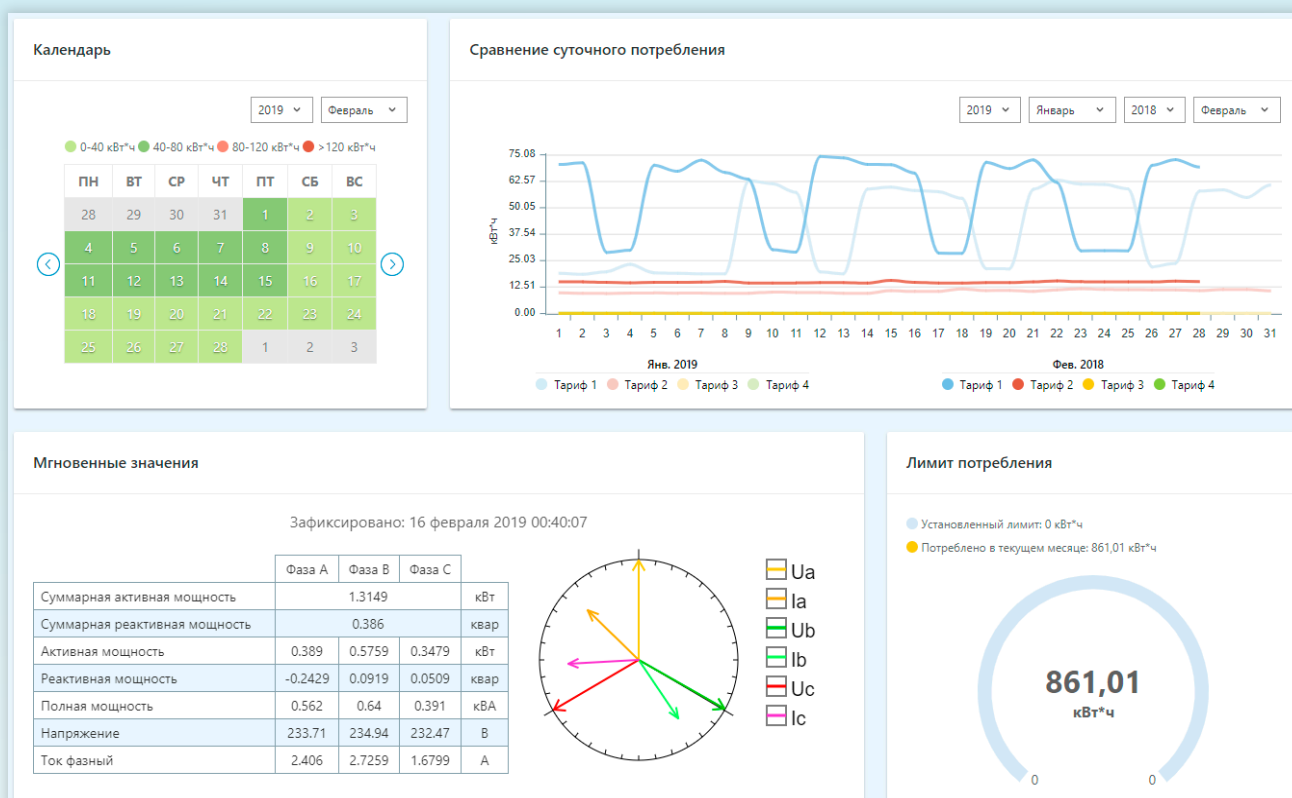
Календарь

2019 Февраль

0-40 кВт*ч 40-80 кВт*ч 80-120 кВт*ч >120 кВт*ч

| ПН | ВТ | СР | ЧТ | ПТ | СБ | ВС |
|---|---|---|---|---|---|---|
| 28 | 29 | 30 | 31 | 1 | 2 | 3 |
| 4 | 5 | 6 | 7 | 8 | 9 | 10 |
| 11 | 12 | 13 | 14 | 15 | 16 | 17 |
| 18 | 19 | 20 | 21 | 22 | 23 | 24 |
| 25 | 26 | 27 | 28 | 1 | 2 | 3 |

Сравнение суточного потребления

2019 Январь 2018 Февраль

кВт*ч

75.08
62.57
50.05
37.54
25.03
12.51
0.00

1 2 3 4 5 6 7 8 9 10 11 12 13 14 15 16 17 18 19 20 21 22 23 24 25 26 27 28 29 30 31

Янв. 2019
Тариф 1 Тариф 2 Тариф 3 Тариф 4

Фев. 2018
Тариф 1 Тариф 2 Тариф 3 Тариф 4

Мгновенные значения

Зафиксировано: 16 февраля 2019 00:40:07

| | Фаза A | Фаза B | Фаза C | |
|---|---|---|---|---|
| Суммарная активная мощность | 1.3149 | | | кВт |
| Суммарная реактивная мощность | 0.386 | | | квар |
| Активная мощность | 0.389 | 0.5759 | 0.3479 | кВт |
| Реактивная мощность | -0.2429 | 0.0919 | 0.0509 | квар |
| Полная мощность | 0.562 | 0.64 | 0.391 | кВА |
| Напряжение | 233.71 | 234.94 | 232.47 | В |
| Ток фазный | 2.406 | 2.7259 | 1.6799 | А |

Ua
Ia
Ub
Ib
Uc
Ic

Лимит потребления

Установленный лимит: 0 кВт*ч
Потреблено в текущем месяце: 861,01 кВт*ч

861,01
кВт*ч

0 0